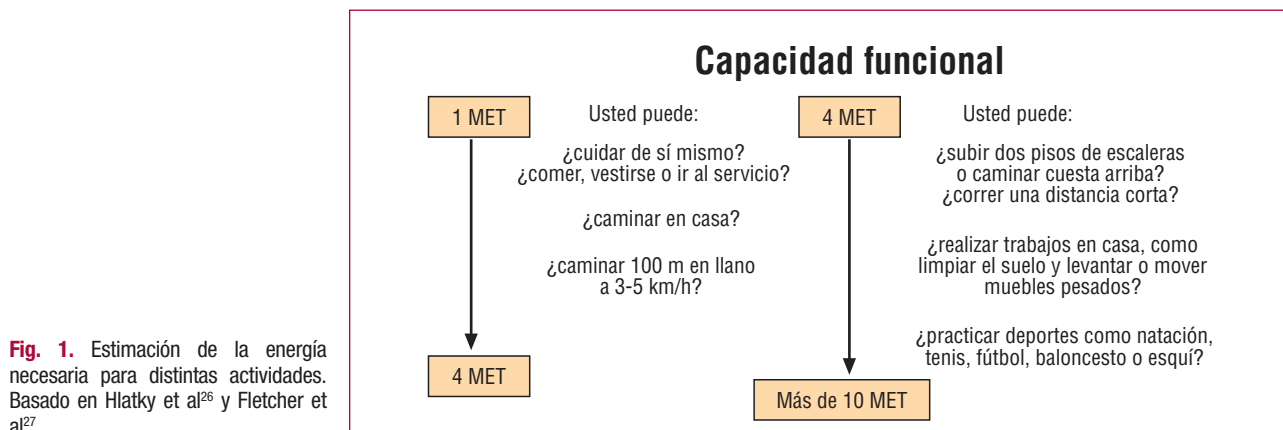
Capacidad funcional

1 MET

Usted puede:

¿cuidar de sí mismo?
¿comer, vestirse o ir al servicio?

¿caminar en casa?

¿caminar 100 m en llano a 3-5 km/h?

4 MET

4 MET

Usted puede:

¿subir dos pisos de escaleras o caminar cuesta arriba?
¿correr una distancia corta?

¿realizar trabajos en casa, como limpiar el suelo y levantar o mover muebles pesados?

¿practicar deportes como natación, tenis, fútbol, baloncesto o esquí?

Más de 10 MET

Fig. 1. Estimación de la energía necesaria para distintas actividades. Basado en Hlatky et al$^{26}$ y Fletcher et al$^{27}$